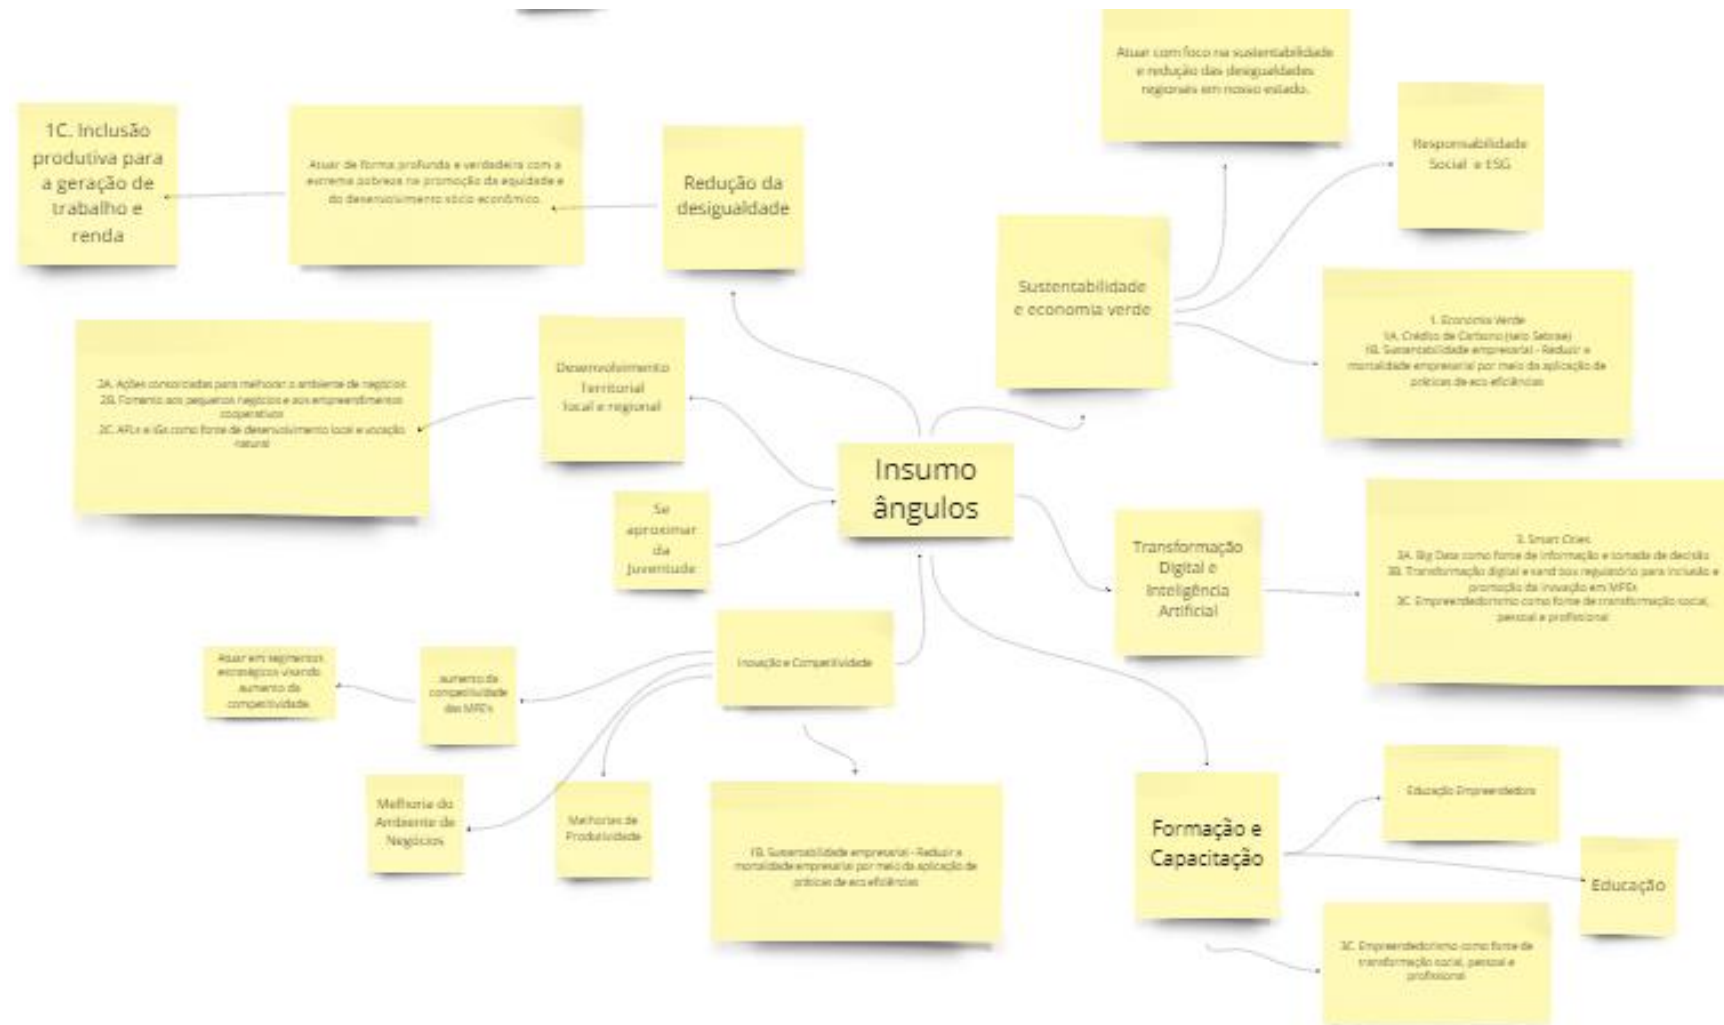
Insumo ângulos

Redução da desigualdade

Atuar de forma profunda e verdadeira com a extrema pobreza na promoção da equidade e do desenvolvimento sócio econômico.

1C. Inclusão produtiva para a geração de trabalho e renda

Atuar com foco na sustentabilidade e redução das desigualdades regionais em nosso estado.

Responsabilidade Social e ESG

Sustentabilidade e economia verde

1. Economia Verde
1A. Crédito de Carbono (selo Sebrae)
1B. Sustentabilidade empresarial - Reduzir a mortalidade empresarial por meio da aplicação de práticas de eco eficiências

Desenvolvimento Territorial local e regional

2A. Ações consorciadas para melhorar o ambiente de negócios
2B. Fomento aos pequenos negócios e aos empreendimentos cooperativos
2C. APLs e IGs como fonte de desenvolvimento local e vocação natural

Se aproximar da Juventude

Transformação Digital e Inteligência Artificial

3. Smart Cities
3A. Big Data como fonte de informação e tomada de decisão
3B. Transformação digital e sand box regulatório para inclusão e promoção da inovação em MPEs
3C. Empreendedorismo como fonte de transformação social, pessoal e profissional

Inovação e Competitividade

aumento da competitividade das MPEs

Atuar em segmentos estratégicos visando aumento da competitividade

Melhoria do Ambiente de Negócios

Melhorias de Produtividade

1B. Sustentabilidade empresarial - Reduzir a mortalidade empresarial por meio da aplicação de práticas de eco eficiências

Formação e Capacitação

Educação Empreendedora

Educação

3C. Empreendedorismo como fonte de transformação social, pessoal e profissional